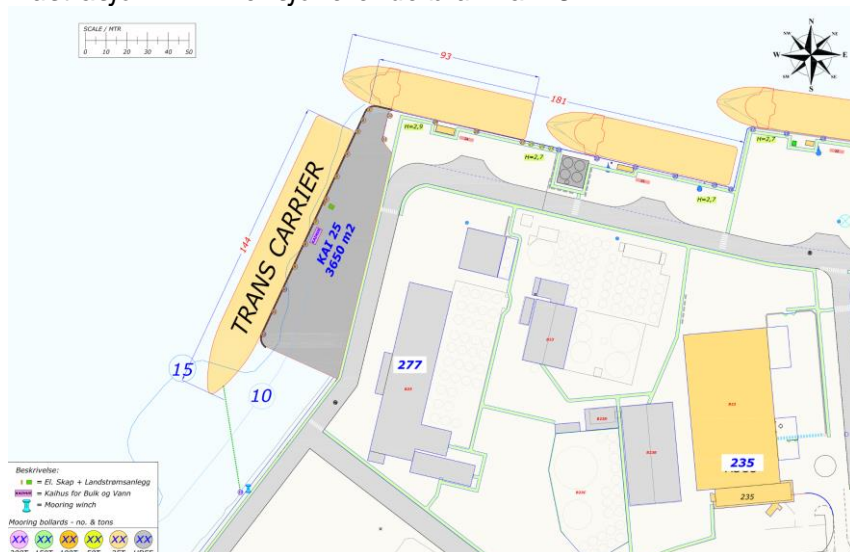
SCALE / MTR
0 10 20 30 40 50

N
S
E
W

93
181
144

TRANS CARRIER

KAI 25
3650 m2

H=2,9
H=2,7
H=2,7
H=2,7

15
10

277

235
235

Beskrivelse:
= El. Skap + Landstrømsanlegg
= Kaihus for Bulk og Vann
= Mooring winch
Mooring bollards - no. & tons
XX XX XX XX XX XX